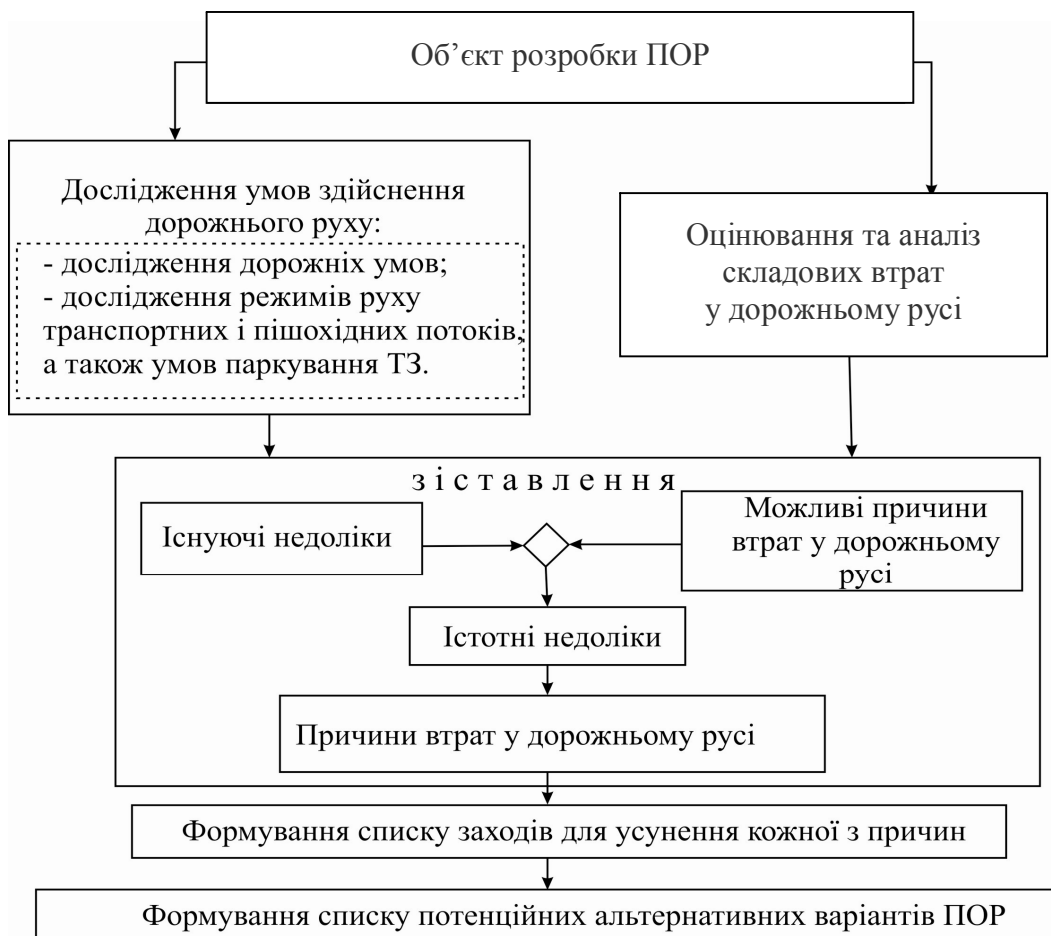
Об'єкт розробки ПОР

Дослідження умов здійснення дорожнього руху:

- дослідження дорожніх умов;
- дослідження режимів руху транспортних і пішохідних потоків, а також умов паркування ТЗ.

Оцінювання та аналіз складових втрат у дорожньому русі

з і с т а в л е н н я

Існуючі недоліки

Можливі причини втрат у дорожньому русі

Істотні недоліки

Причини втрат у дорожньому русі

Формування списку заходів для усунення кожної з причин

Формування списку потенційних альтернативних варіантів ПОР